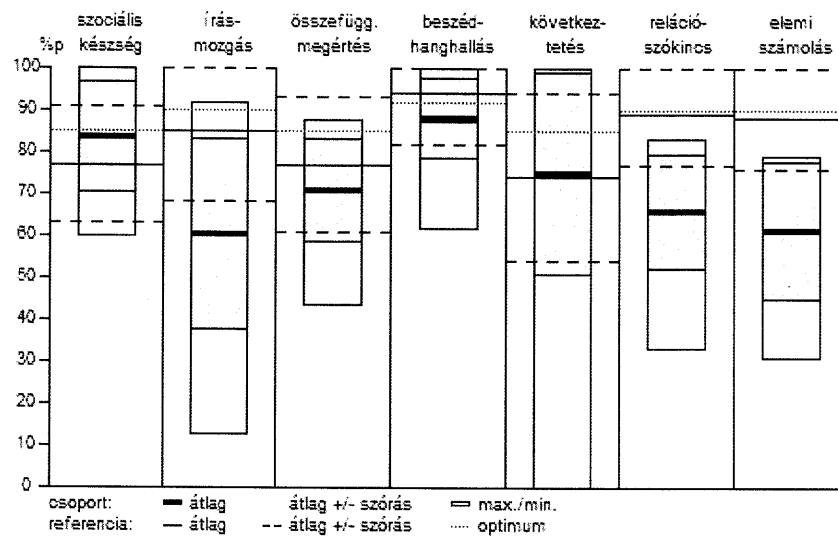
%p

szociális készség

írás-mozgás

összefügg. megértés

beszéd-hanghallás

következtetés

reláció-szókincs

elemi számolás

100
90
80
70
60
50
40
30
20
10
0

csoport: átlag átlag +/- szórás max./min.
referencia: átlag átlag +/- szórás optimum